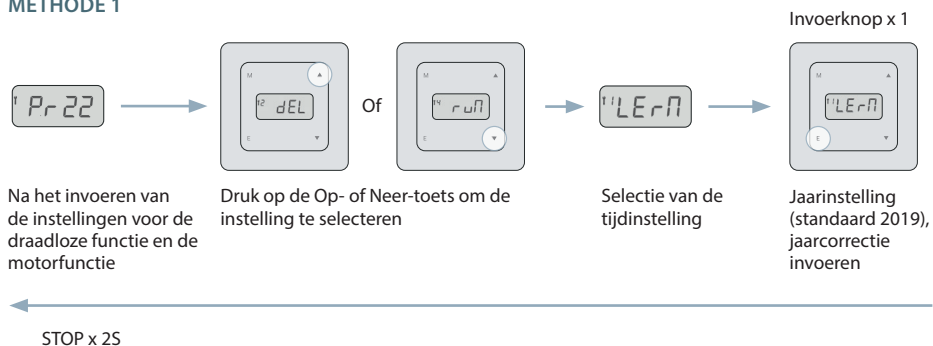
METHODE 1

Invoerknop x 1

$^{1}$ Pr22

M
$^{12}$ dEL
E

Of

M
$^{14}$ ruN
E

$^{11}$ LErN

M
$^{11}$ LErN
E

Na het invoeren van de instellingen voor de draadloze functie en de motorfunctie

Druk op de Op- of Neer-toets om de instelling te selecteren

Selectie van de tijdinstelling

Jaarinstelling (standaard 2019), jaarcorrectie invoeren

STOP x 2S